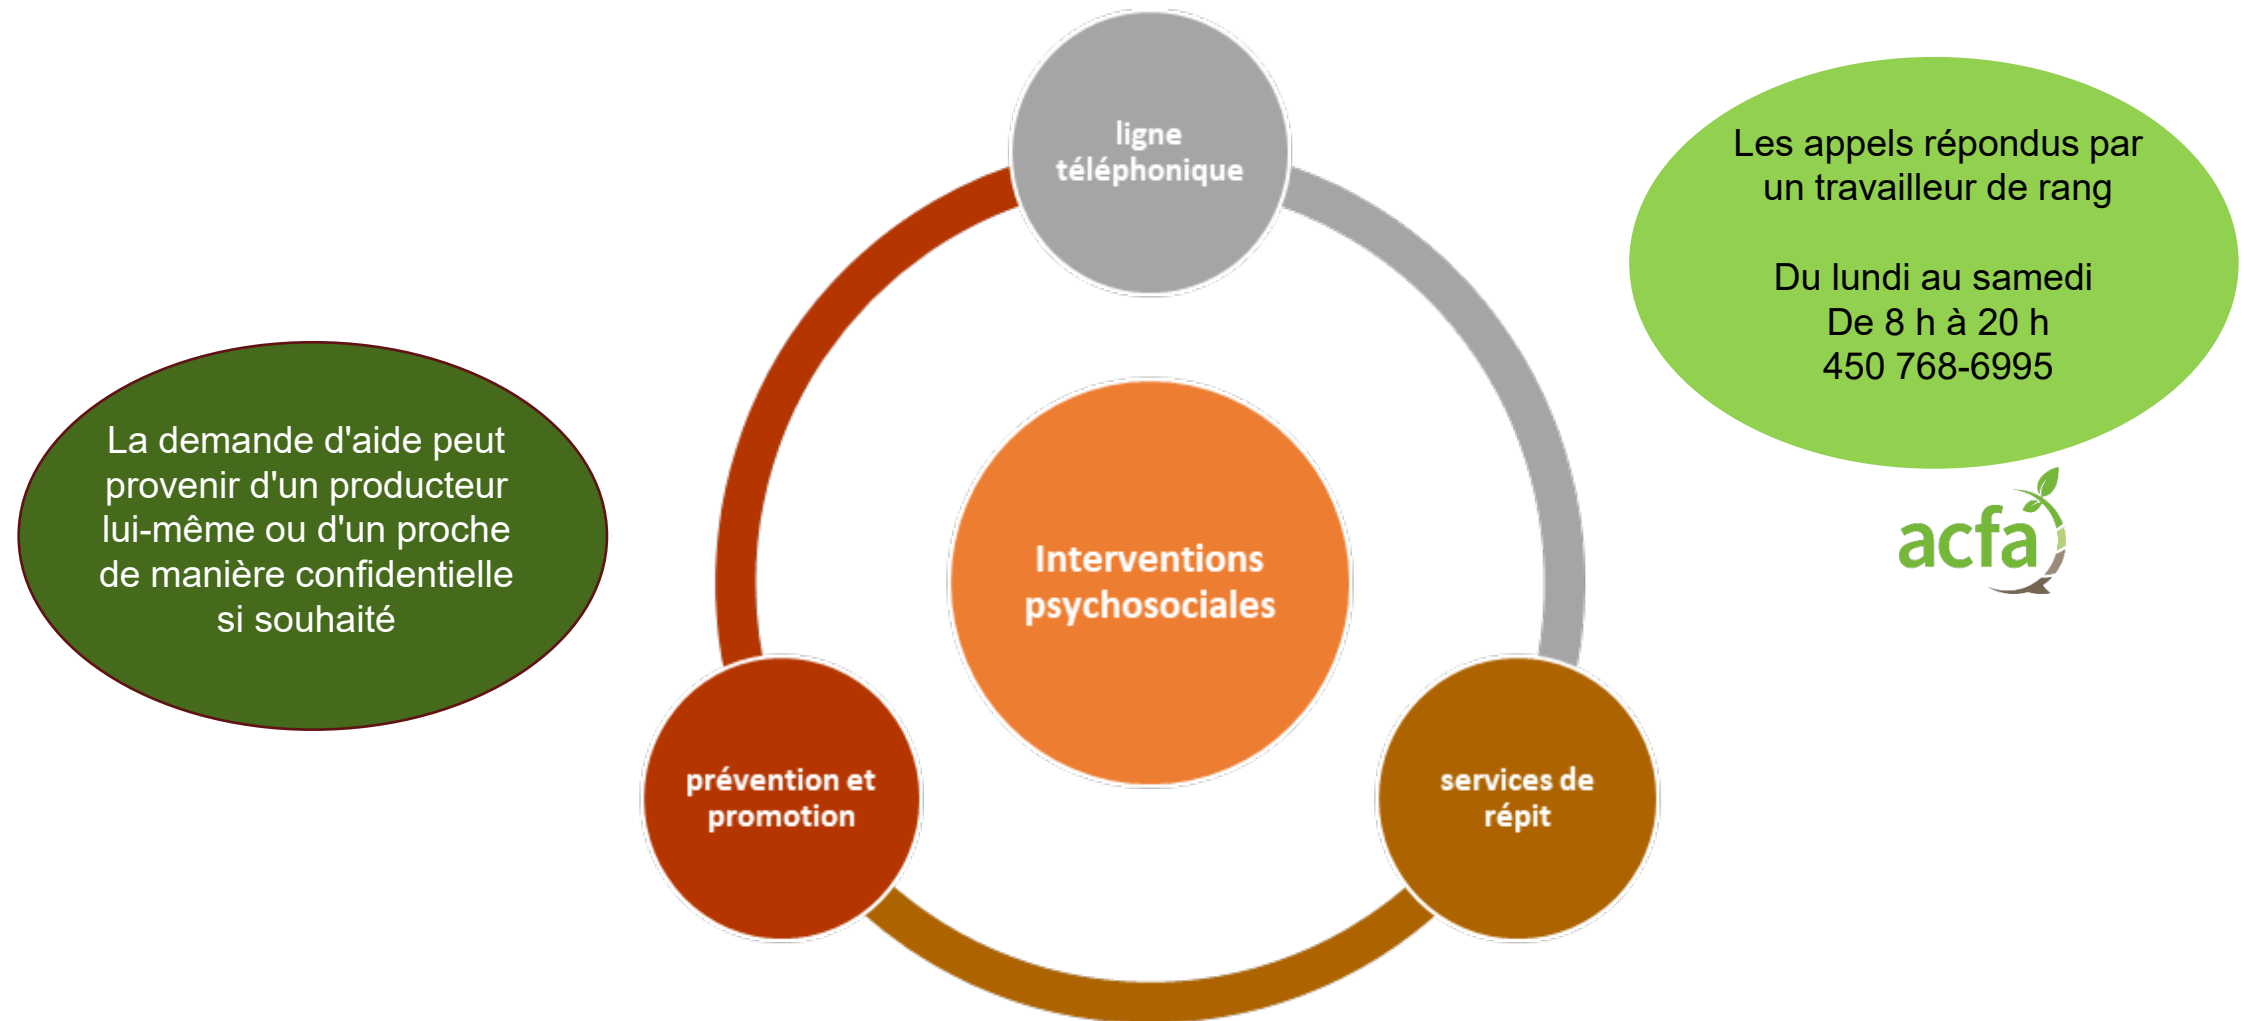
ligne téléphonique

Les appels répondus par un travailleur de rang

Du lundi au samedi
De 8 h à 20 h
450 768-6995

acfa

La demande d'aide peut provenir d'un producteur lui-même ou d'un proche de manière confidentielle si souhaité

Interventions psychosociales

prévention et promotion

services de répit